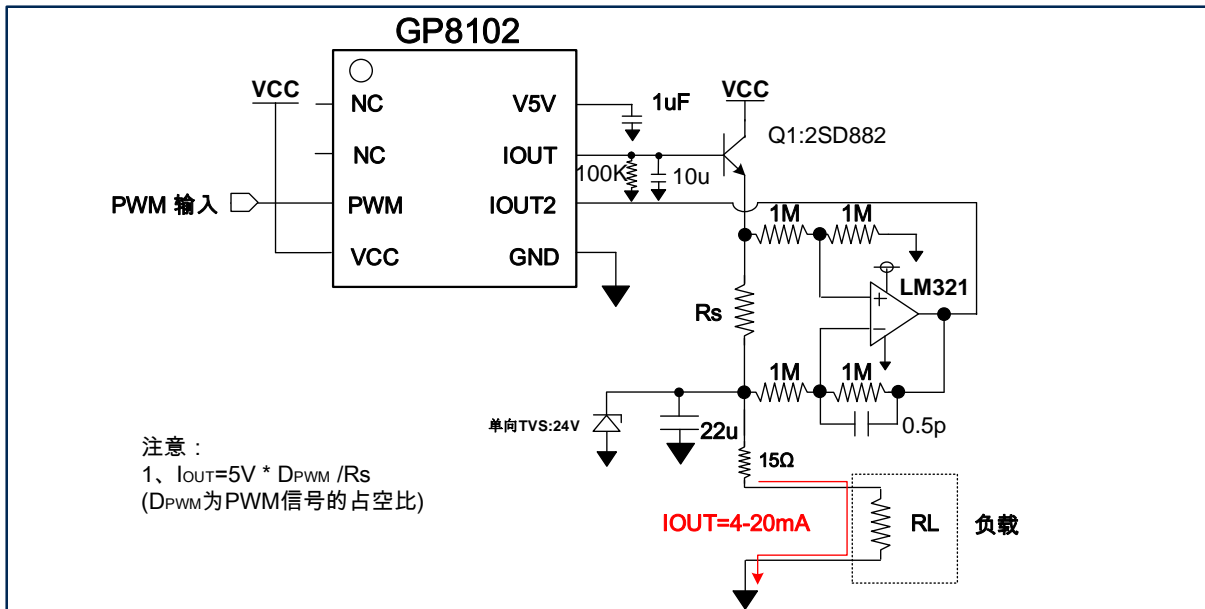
GP8102

VCC

NC

NC

PWM 输入

PWM

VCC

V5V

IOUT

IOUT2

GND

1uF

VCC

Q1:2SD882

100K

10u

1M

1M

LM321

Rs

1M

1M

0.5p

单向TVS:24V

22u

15Ω

RL

负载

IOUT=4-20mA

注意：
1、$I_{OUT}$=5V * $D_{PWM}$ /Rs
($D_{PWM}$为PWM信号的占空比)